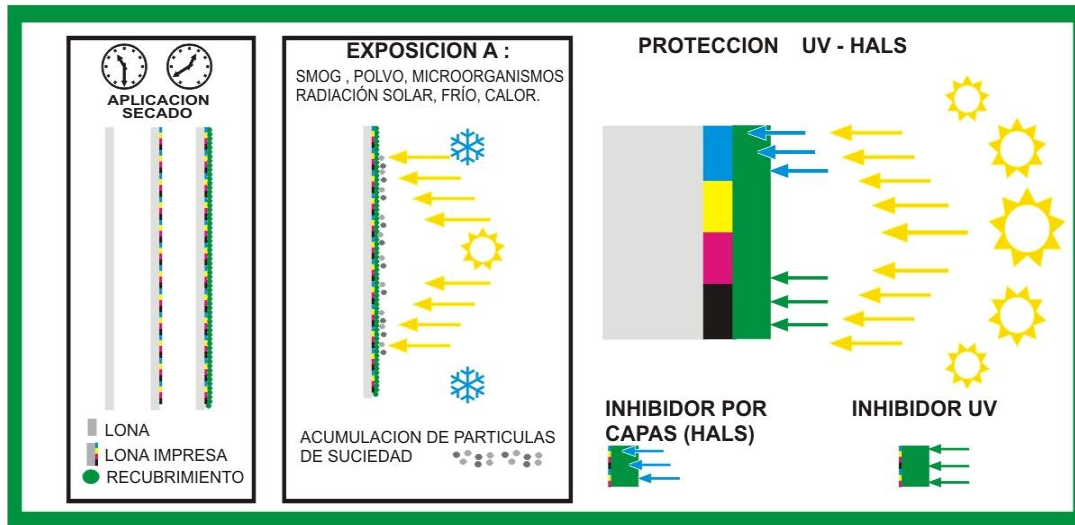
APLICACION
SECADO

LONA
LONA IMPRESA
RECUBRIMIENTO

EXPOSICION A :
SMOG , POLVO, MICROORGANISMOS
RADIACIÓN SOLAR, FRÍO, CALOR.

ACUMULACION DE PARTICULAS DE SUCIEDAD

PROTECCION UV - HALS

INHIBIDOR POR CAPAS (HALS)

INHIBIDOR UV